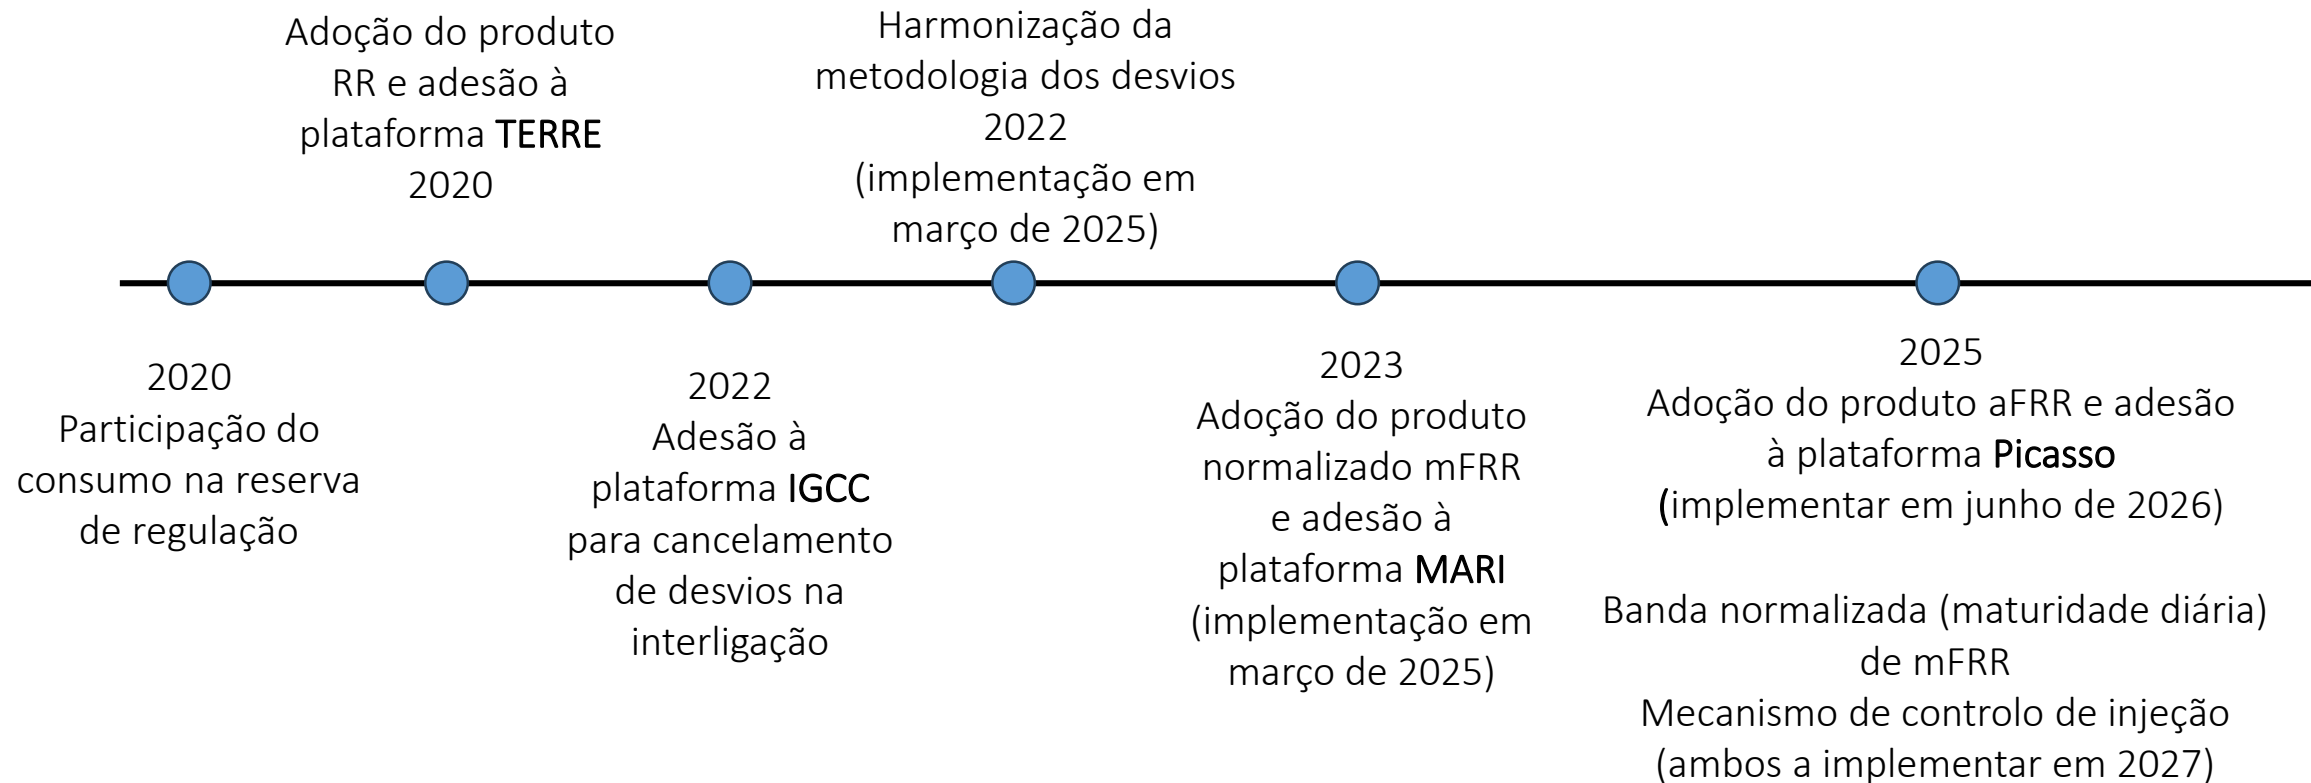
Adoção do produto RR e adesão à plataforma TERRE
2020

Harmonização da metodologia dos desvios
2022
(implementação em março de 2025)

2020
Participação do consumo na reserva de regulação

2022
Adesão à plataforma IGCC para cancelamento de desvios na interligação

2023
Adoção do produto normalizado mFRR e adesão à plataforma MARI
(implementação em março de 2025)

2025
Adoção do produto aFRR e adesão à plataforma Picasso
(implementar em junho de 2026)

Banda normalizada (maturidade diária) de mFRR
Mecanismo de controlo de injeção
(ambos a implementar em 2027)